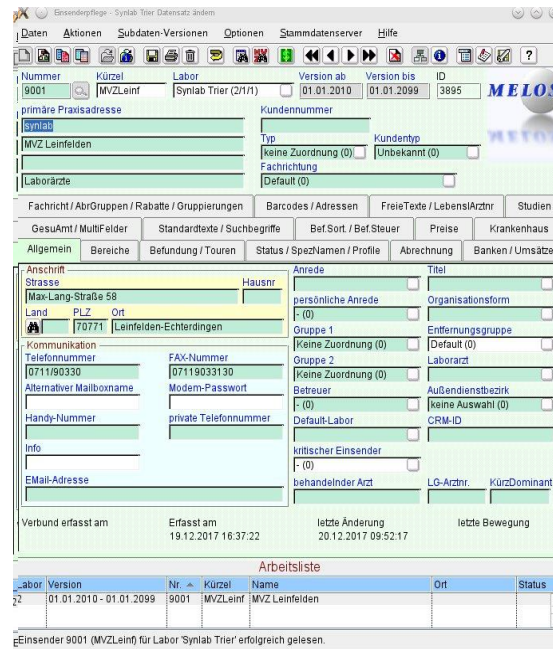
Einsenderpflege - Synlab Trier Datensatz ändern

Daten Aktionen Subdaten-Versionen Optionen Stammdatenserver Hilfe

Nummer 9001
Kürzel MVZLeinf
Labor Synlab Trier (2/1/1)
Version ab 01.01.2010
Version bis 01.01.2099
ID 3895
MELOS

primäre Praxisadresse
synlab
MVZ Leinfelden
Laborärzte

Kundennummer
Typ keine Zuordnung (0)
Kundentyp Unbekannt (0)
Fachrichtung Default (0)

Fachricht / AbrGruppen / Rabatte / Gruppierungen | Barcodes / Adressen | FreieTexte / LebenslArztnr | Studien
GesuAmt / MultiFelder | Standardtexte / Suchbegriffe | Bef.Sort. / Bef.Steuer | Preise | Krankenhaus
Allgemein | Bereiche | Befundung / Touren | Status / SpezNamen / Profile | Abrechnung | Banken / Umsätze

Anschrift
Strasse Max-Lang-Straße 58
Hausnr
Land
PLZ 70771
Ort Leinfelden-Echterdingen

Kommunikation
Telefonnummer 0711/90330
FAX-Nummer 07119033130
Alternativer Mailboxname
Modem-Passwort
Handy-Nummer
private Telefonnummer
Info
EMail-Adresse

Anrede
Titel
persönliche Anrede - (0)
Organisationsform
Gruppe 1 Keine Zuordnung (0)
Entfernungsgruppe Default (0)
Gruppe 2 Keine Zuordnung (0)
Laborarzt
Betreuer - (0)
Außendienstbezirk keine Auswahl (0)
Default-Labor
CRM-ID
kritischer Einsender - (0)
behandelnder Arzt
LG-Arztnr.
KürzDominant

Verbund erfasst am
Erfasst am 19.12.2017 16:37:22
letzte Änderung 20.12.2017 09:52:17
letzte Bewegung

Arbeitsliste

| Labor | Version | Nr. | Kürzel | Name | Ort | Status |
|---|---|---|---|---|---|---|
| 2 | 01.01.2010 - 01.01.2099 | 9001 | MVZLeinf | MVZ Leinfelden | | |

Einsender 9001 (MVZLeinf) für Labor 'Synlab Trier' erfolgreich gelesen.